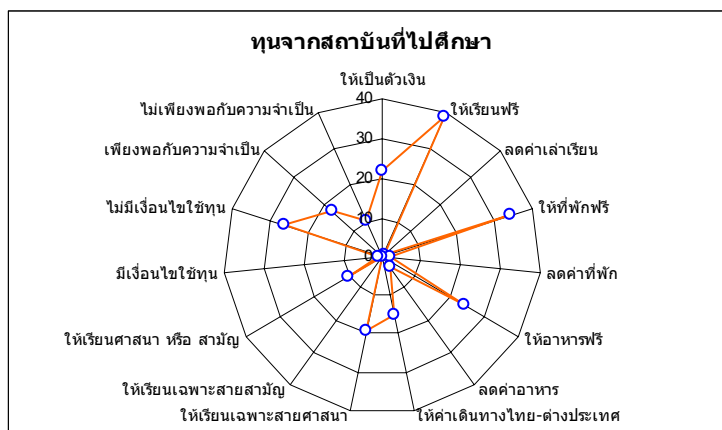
ทุนจากสถาบันที่ไปศึกษา

40
30
20
10
0

ให้เป็นตัวเงิน
ให้เรียนฟรี
ลดค่าเล่าเรียน
ให้ที่พักฟรี
ลดค่าที่พัก
ให้อาหารฟรี
ลดค่าอาหาร
ให้ค่าเดินทางไทย-ต่างประเทศ
ให้เรียนเฉพาะสายศาสนา
ให้เรียนเฉพาะสายสามัญ
ให้เรียนศาสนา หรือ สามัญ
มีเงื่อนไขใช้ทุน
ไม่มีเงื่อนไขใช้ทุน
เพียงพอกับความจำเป็น
ไม่เพียงพอกับความจำเป็น